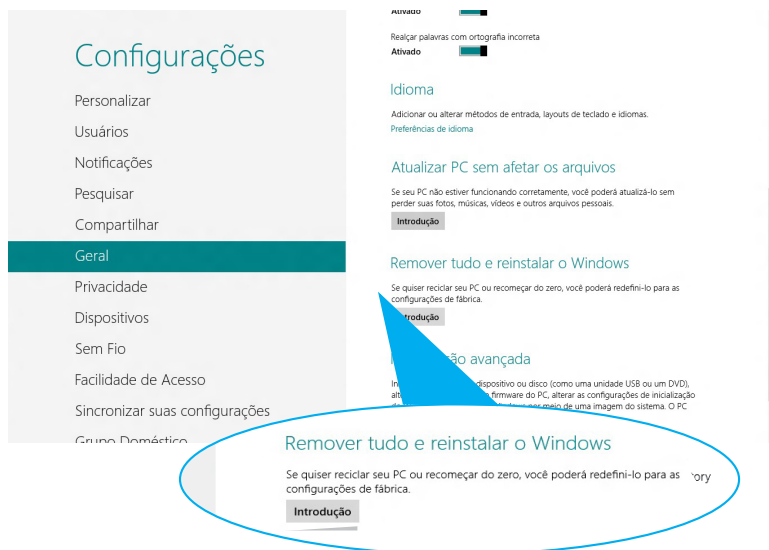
Configurações

Personalizar

Usuários

Notificações

Pesquisar

Compartilhar

Geral

Privacidade

Dispositivos

Sem Fio

Facilidade de Acesso

Sincronizar suas configurações

Grupo Doméstico

Ativado

Realçar palavras com ortografia incorreta

Ativado

Idioma

Adicionar ou alterar métodos de entrada, layouts de teclado e idiomas.

Preferências de idioma

Atualizar PC sem afetar os arquivos

Se seu PC não estiver funcionando corretamente, você poderá atualizá-lo sem perder suas fotos, músicas, vídeos e outros arquivos pessoais.

Introdução

Remover tudo e reinstalar o Windows

Se quiser reciclar seu PC ou recomeçar do zero, você poderá redefini-lo para as configurações de fábrica.

Introdução

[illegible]ão avançada

In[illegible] dispositivo ou disco (como uma unidade USB ou um DVD), alt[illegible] firmware do PC, alterar as configurações de inicialização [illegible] meio de uma imagem do sistema. O PC

Remover tudo e reinstalar o Windows

Se quiser reciclar seu PC ou recomeçar do zero, você poderá redefini-lo para as configurações de fábrica.

Introdução

ory